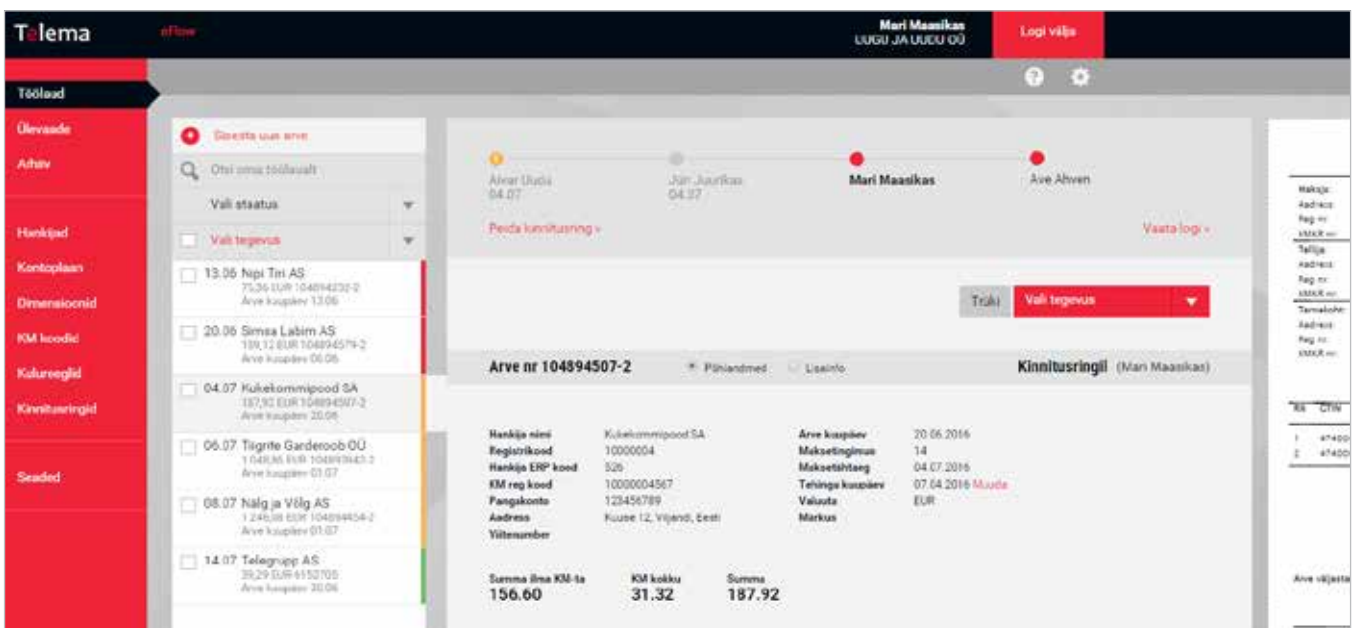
Telema eFlow

Mari Maasikas
LUGU JA UUDU OÜ

Logi välja

Töölaud

Ülevaade
Arhiv

Hankijad
Kontoplaan
Dimensioonid
KM koodid
Kulureeglid
Kinnitusringid

Seaded

Sisesta uus arve
Otsi oma töölaualt
Vali staatus
Vali tegevus

13.06 Nipi Tiri AS
75,36 EUR 104894230-2
Arve kuupäev 13.06

20.06 Simsa Labim AS
109,12 EUR 104894579-2
Arve kuupäev 06.06

04.07 Kukekommipood SA
187,92 EUR 104894507-2
Arve kuupäev 20.06

06.07 Tiigrite Garderoob OÜ
1 048,86 EUR 104893643-2
Arve kuupäev 01.07

08.07 Nälg ja Võlg AS
1 246,08 EUR 104894454-2
Arve kuupäev 01.07

14.07 Telegrupp AS
39,29 EUR 6152705
Arve kuupäev 30.06

Aivar Uudu
04.07

Jüri Juurikas
04.07

Mari Maasikas

Ave Ahven

Peida kinnitusring »

Vaata logi »

Trüki

Vali tegevus

Arve nr 104894507-2

Põhiandmed

Lisainfo

Kinnitusringil (Mari Maasikas)

| | | | |
|---|---|---|---|
| Hankija nimi | Kukekommipood SA | Arve kuupäev | 20.06.2016 |
| Registrikood | 10000004 | Maksetingimus | 14 |
| Hankija ERP kood | 526 | Maksetähtaeg | 04.07.2016 |
| KM reg kood | 10000004567 | Tehingu kuupäev | 07.04.2016 Muuda |
| Pangakonto | 123456789 | Valuuta | EUR |
| Aadress | Kuuse 12, Viljandi, Eesti | Markus | |
| Viitenumber | | | |

Summa ilma KM-ta
156.60

KM kokku
31.32

Summa
187.92

Maksja:
Aadress:
Reg nr:
KMKR nr:
Tellija:
Aadress:
Reg nr:
KMKR nr:
Tarnekoht:
Aadress:
Reg nr:
KMKR nr:

Rk GTIN
1 47400
2 47400

Arve väljasta